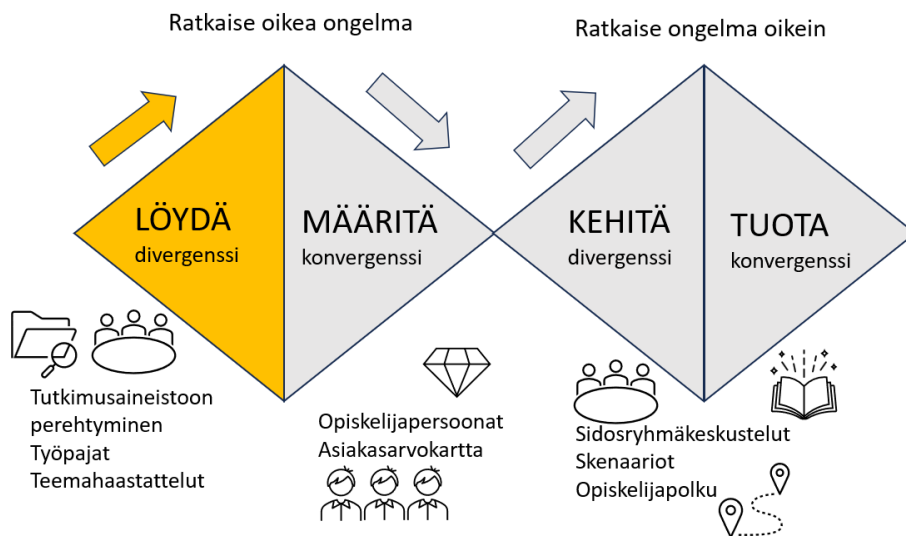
Ratkaise oikea ongelma

Ratkaise ongelma oikein

LÖYDÄ
divergenssi

MÄÄRITÄ
konvergenssi

KEHITÄ
divergenssi

TUOTA
konvergenssi

Tutkimusaineistoon perehtyminen
Työpajat
Teemahaastattelut

Opiskelijapersoonat
Asiakasarvokartta

Sidosryhmäkeskustelut
Skenaariot
Opiskelijapolku